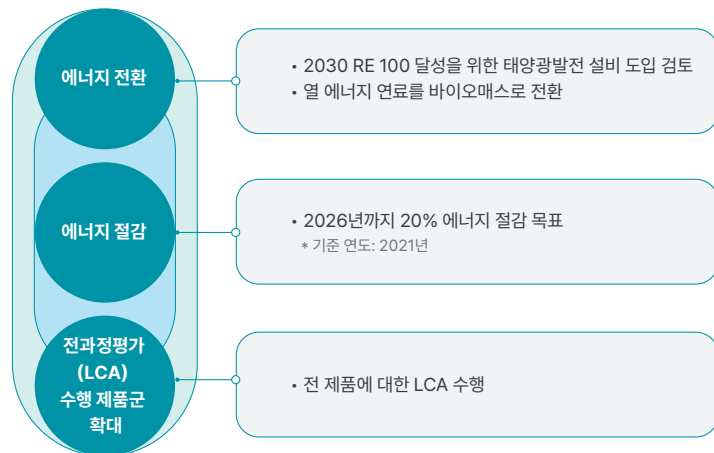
에너지 전환

에너지 절감

전과정평가 (LCA) 수행 제품군 확대

• 2030 RE 100 달성을 위한 태양광발전 설비 도입 검토
• 열 에너지 연료를 바이오매스로 전환

• 2026년까지 20% 에너지 절감 목표
* 기준 연도: 2021년

• 전 제품에 대한 LCA 수행